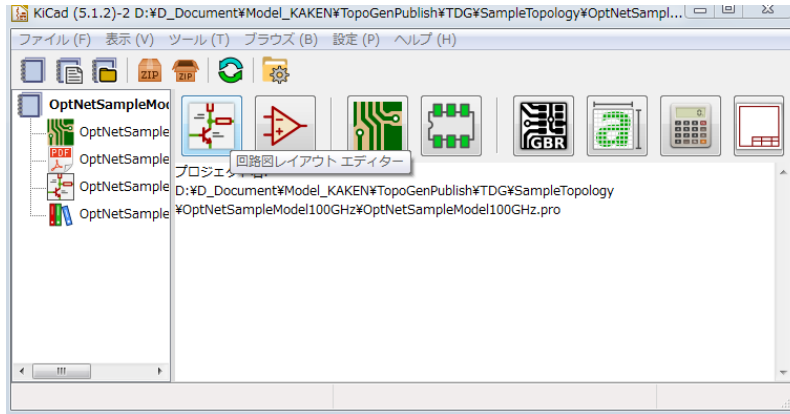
KiCad (5.1.2)-2 D:¥D_Document¥Model_KAKEN¥TopoGenPublish¥TDG¥SampleTopology¥OptNetSampl...

ファイル (F) 表示 (V) ツール (T) ブラウズ (B) 設定 (P) ヘルプ (H)

ZIP ZIP

OptNetSampleMod
OptNetSample
OptNetSample
OptNetSample
OptNetSample

回路図レイアウト エディター

GBR

プロジェクト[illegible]
D:¥D_Document¥Model_KAKEN¥TopoGenPublish¥TDG¥SampleTopology
¥OptNetSampleModel100GHz¥OptNetSampleModel100GHz.pro